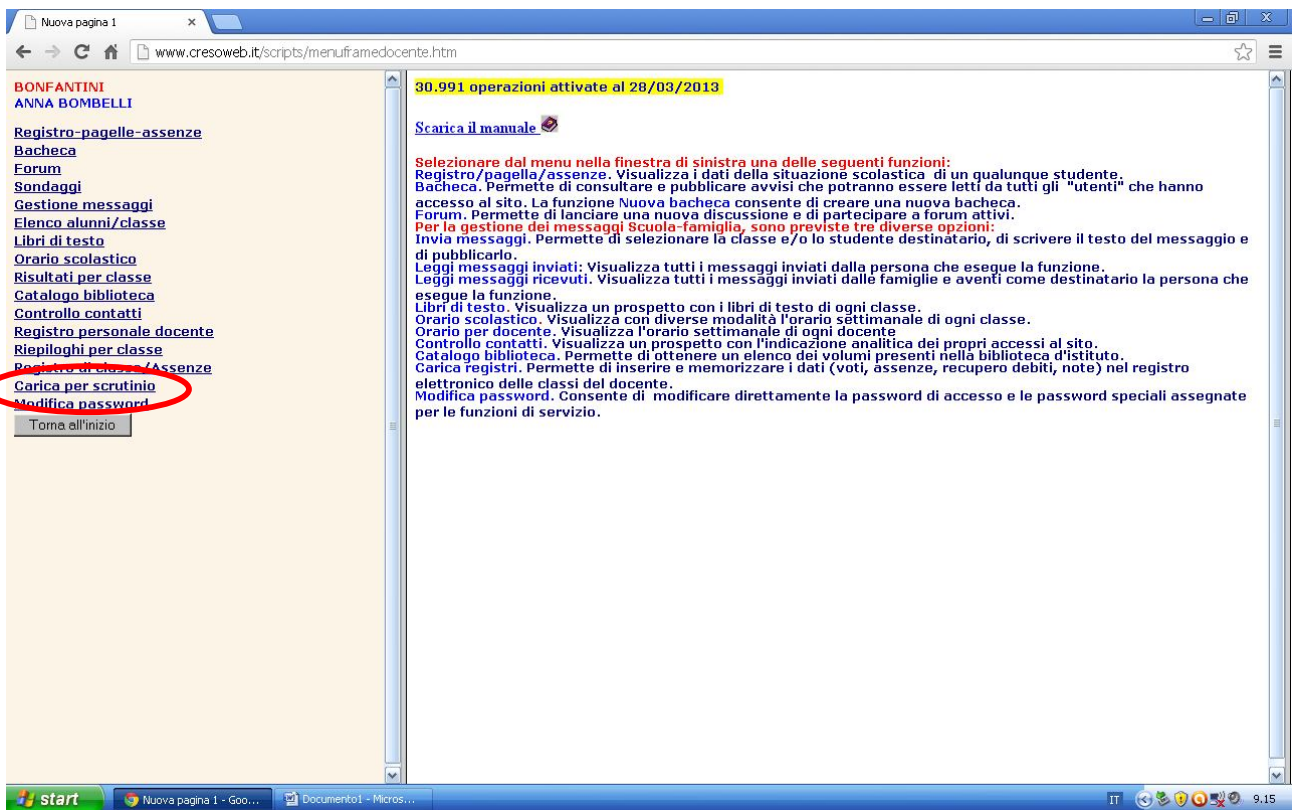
Nuova pagina 1

www.cresoweb.it/scripts/menuframedocente.htm

BONFANTINI
ANNA BOMBELLI

Registro-pagelle-assenze
Bacheca
Forum
Sondaggi
Gestione messaggi
Elenco alunni/classe
Libri di testo
Orario scolastico
Risultati per classe
Catalogo biblioteca
Controllo contatti
Registro personale docente
Riepiloghi per classe
Registro di classe/Assenze
Carica per scrutinio
Modifica password
Torna all'inizio

30.991 operazioni attivate al 28/03/2013

Scarica il manuale

Selezionare dal menu nella finestra di sinistra una delle seguenti funzioni:
Registro/pagella/assenze. Visualizza i dati della situazione scolastica di un qualunque studente.
Bacheca. Permette di consultare e pubblicare avvisi che potranno essere letti da tutti gli "utenti" che hanno accesso al sito. La funzione Nuova bacheca consente di creare una nuova bacheca.
Forum. Permette di lanciare una nuova discussione e di partecipare a forum attivi.
Per la gestione dei messaggi Scuola-famiglia, sono previste tre diverse opzioni:
Invia messaggi. Permette di selezionare la classe e/o lo studente destinatario, di scrivere il testo del messaggio e di pubblicarlo.
Leggi messaggi inviati: Visualizza tutti i messaggi inviati dalla persona che esegue la funzione.
Leggi messaggi ricevuti. Visualizza tutti i messaggi inviati dalle famiglie e aventi come destinatario la persona che esegue la funzione.
Libri di testo. Visualizza un prospetto con i libri di testo di ogni classe.
Orario scolastico. Visualizza con diverse modalità l'orario settimanale di ogni classe.
Orario per docente. Visualizza l'orario settimanale di ogni docente
Controllo contatti. Visualizza un prospetto con l'indicazione analitica dei propri accessi al sito.
Catalogo biblioteca. Permette di ottenere un elenco dei volumi presenti nella biblioteca d'istituto.
Carica registri. Permette di inserire e memorizzare i dati (voti, assenze, recupero debiti, note) nel registro elettronico delle classi del docente.
Modifica password. Consente di modificare direttamente la password di accesso e le password speciali assegnate per le funzioni di servizio.

start   Nuova pagina 1 - Goo...   Documento1 - Micros...   IT   9.15